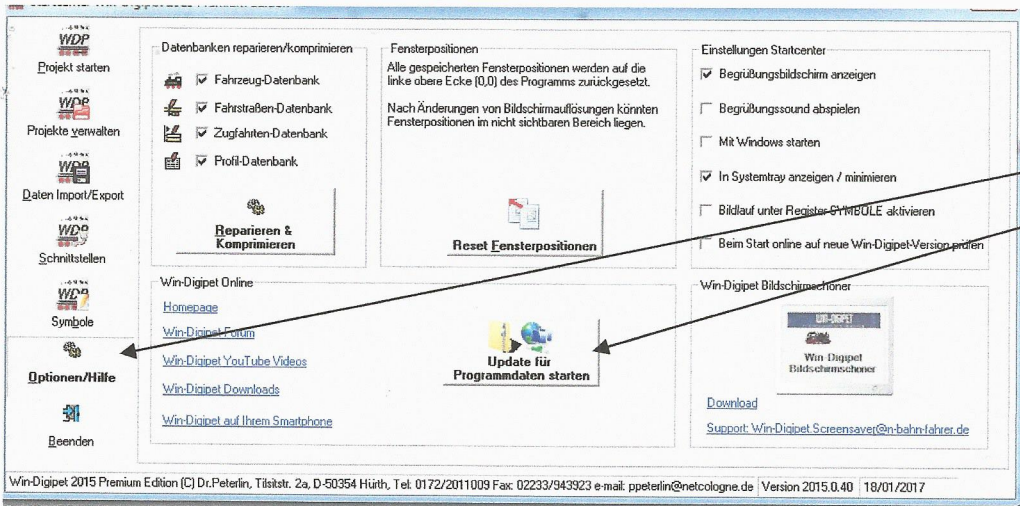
WDP
Projekt starten

WDP
Projekte verwalten

WDP
Daten Import/Export

WDP
Schnittstellen

WDP
Symbole

Optionen/Hilfe

Beenden

Datenbanken reparieren/komprimieren

☑ Fahrzeug-Datenbank
☑ Fahrstraßen-Datenbank
☑ Zugfahrten-Datenbank
☑ Profil-Datenbank

Reparieren & Komprimieren

Fensterpositionen

Alle gespeicherten Fensterpositionen werden auf die linke obere Ecke (0,0) des Programms zurückgesetzt.

Nach Änderungen von Bildschirmauflösungen könnten Fensterpositionen im nicht sichtbaren Bereich liegen.

Reset Fensterpositionen

Einstellungen Startcenter

☑ Begrüßungsbildschirm anzeigen
☐ Begrüßungssound abspielen
☐ Mit Windows starten
☑ In Systemtray anzeigen / minimieren
☐ Bildlauf unter Register SYMBOLE aktivieren
☐ Beim Start online auf neue Win-Digipet-Version prüfen

Win-Digipet Online

Homepage
Win-Digipet Forum
Win-Digipet YouTube Videos
Win-Digipet Downloads
Win-Digipet auf Ihrem Smartphone

Update für Programmdaten starten

Win-Digipet Bildschirmschoner

WIN-DIGIPET
Win-Digipet Bildschirmschoner

Download

Support: Win-Digipet Screensaver@n-bahn-fahrer.de

Win-Digipet 2015 Premium Edition (C) Dr.Peterlin, Tilsitstr. 2a, D-50354 Hürth, Tel: 0172/2011009 Fax: 02233/943923 e-mail: ppeterlin@netcologne.de | Version 2015.0.40 | 18/01/2017